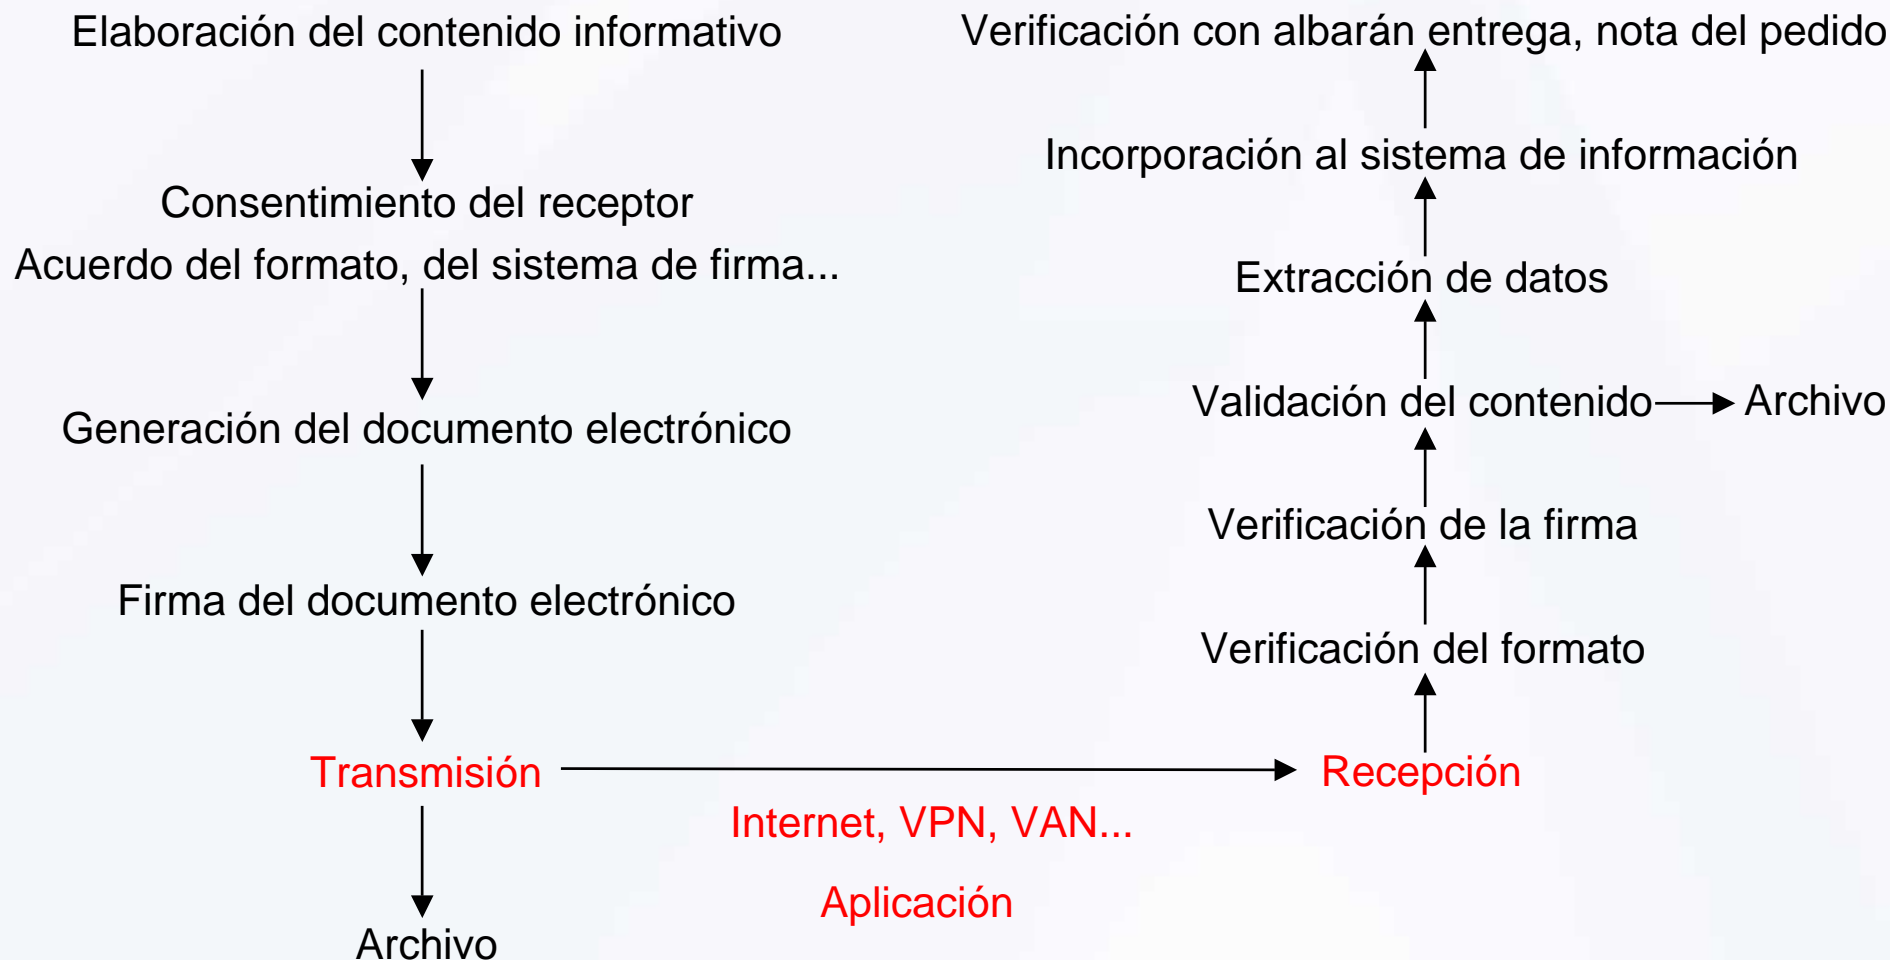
Elaboración del contenido informativo

Consentimiento del receptor
Acuerdo del formato, del sistema de firma...

Generación del documento electrónico

Firma del documento electrónico

Transmisión

Archivo

Internet, VPN, VAN...

Aplicación

Recepción

Verificación del formato

Verificación de la firma

Validación del contenido

Archivo

Extracción de datos

Incorporación al sistema de información

Verificación con albarán entrega, nota del pedido